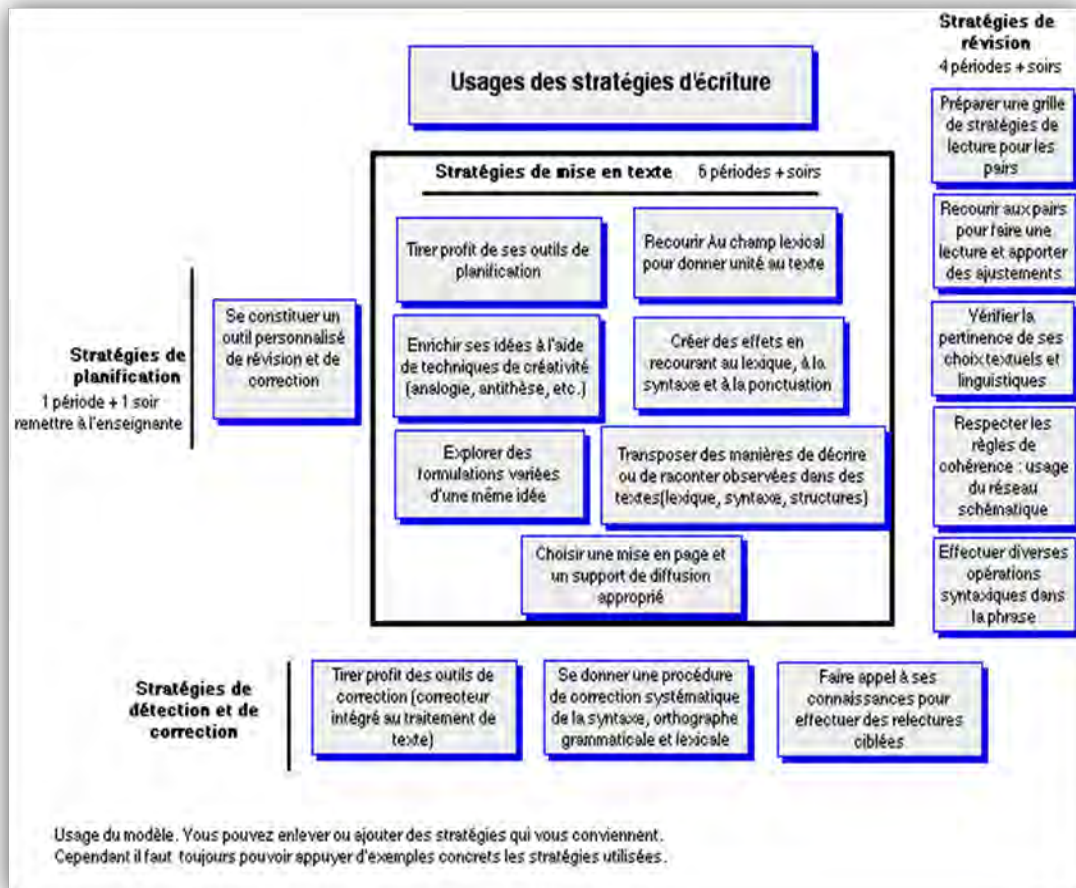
Usages des stratégies d'écriture

Stratégies de révision
4 périodes + soirs

Préparer une grille de stratégies de lecture pour les pairs

Recourir aux pairs pour faire une lecture et apporter des ajustements

Vérifier la pertinence de ses choix textuels et linguistiques

Respecter les règles de cohérence : usage du réseau schématique

Effectuer diverses opérations syntaxiques dans la phrase

Stratégies de mise en texte 6 périodes + soirs

Tirer profit de ses outils de planification

Recourir Au champ lexical pour donner unité au texte

Enrichir ses idées à l'aide de techniques de créativité (analogie, antithèse, etc.)

Créer des effets en recourant au lexique, à la syntaxe et à la ponctuation

Explorer des formulations variées d'une même idée

Transposer des manières de décrire ou de raconter observées dans des textes(lexique, syntaxe, structures)

Choisir une mise en page et un support de diffusion approprié

Stratégies de planification
1 période + 1 soir
remettre à l'enseignante

Se constituer un outil personnalisé de révision et de correction

Stratégies de détection et de correction

Tirer profit des outils de correction (correcteur intégré au traitement de texte)

Se donner une procédure de correction systématique de la syntaxe, orthographe grammaticale et lexicale

Faire appel à ses connaissances pour effectuer des relectures ciblées

Usage du modèle. Vous pouvez enlever ou ajouter des stratégies qui vous conviennent.
Cependant il faut toujours pouvoir appuyer d'exemples concrets les stratégies utilisées.